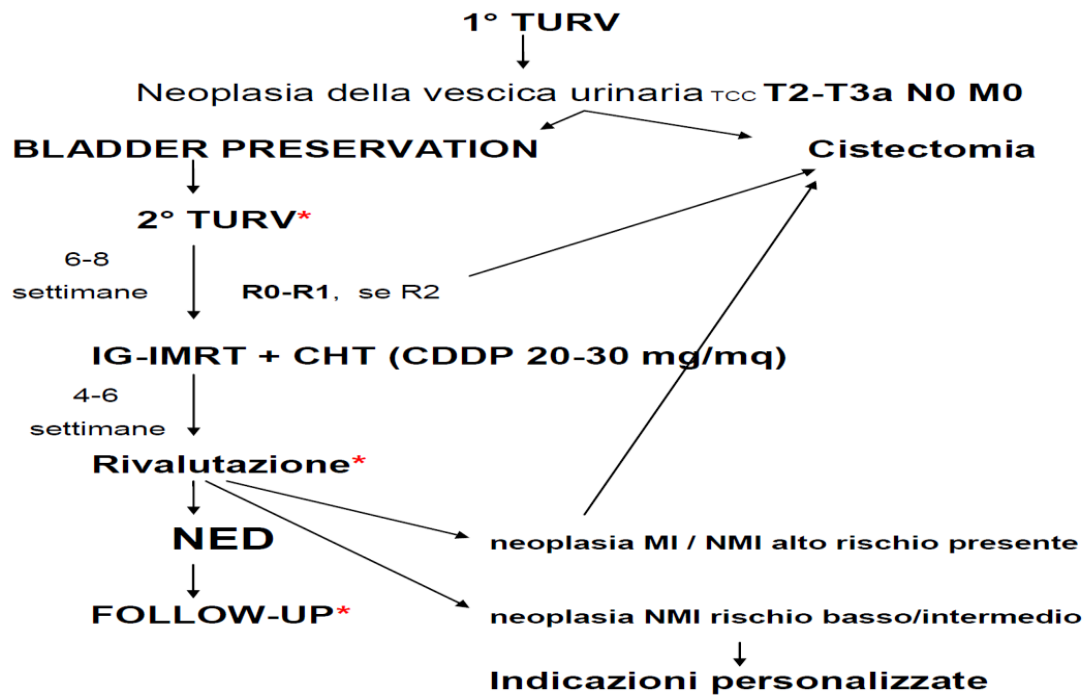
1° TURV

Neoplasia della vescica urinaria TCC T2-T3a N0 M0

BLADDER PRESERVATION

Cistectomia

2° TURV*

6-8 settimane

R0-R1, se R2

IG-IMRT + CHT (CDDP 20-30 mg/mq)

4-6 settimane

Rivalutazione*

NED

neoplasia MI / NMI alto rischio presente

FOLLOW-UP*

neoplasia NMI rischio basso/intermedio

Indicazioni personalizzate